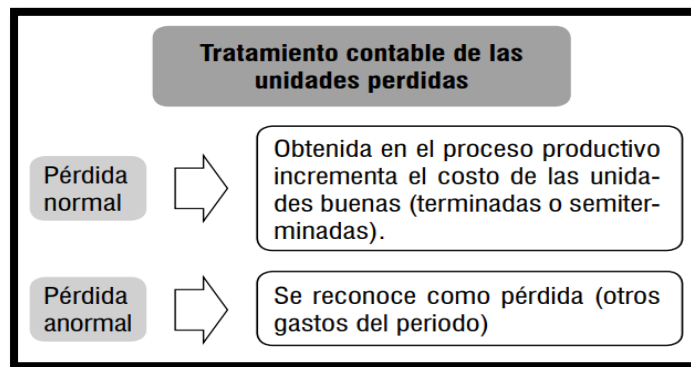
Tratamiento contable de las unidades perdidas

Pérdida normal

Obtenida en el proceso productivo incrementa el costo de las unidades buenas (terminadas o semiterminadas).

Pérdida anormal

Se reconoce como pérdida (otros gastos del periodo)